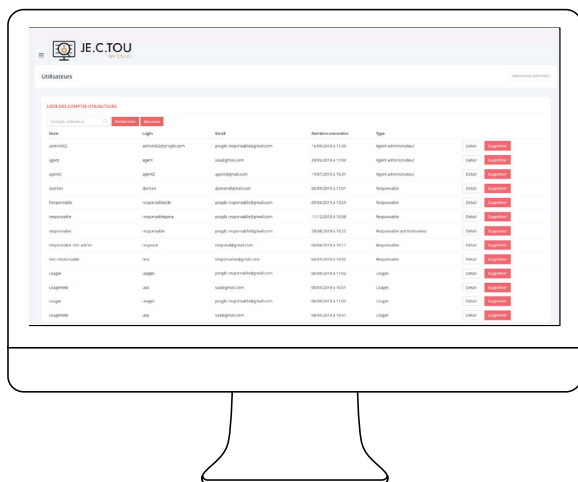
JE.C.TOU

Utilisateurs

Bienvenue admin002

LISTE DES COMPTES UTILISATEURS

Compte utilisateur Rechercher Nouveau

| Nom | Login | Email | Dernière connexion | Type | | |
|---|---|---|---|---|---|---|
| admin002 | admin002@jcegb.com | jeegb.responsable@gmail.com | 16/09/2019 à 17:28 | Agent administrateur | Detail | Supprimer |
| agent | agent | usa@gmail.com | 28/06/2019 à 17:04 | Agent administrateur | Detail | Supprimer |
| agent2 | agent2 | agent@gmail.com | 19/07/2019 à 15:01 | Agent administrateur | Detail | Supprimer |
| damien | damien | damien@gmail.com | 06/09/2019 à 17:01 | Responsable | Detail | Supprimer |
| Responsable | responsablecde | jeegb.responsable@gmail.com | 07/06/2019 à 10:23 | Responsable | Detail | Supprimer |
| responsable | responsablepma | jeegb.responsable@gmail.com | 11/12/2018 à 10:08 | Responsable | Detail | Supprimer |
| responsable | responsable | jeegb.responsable@gmail.com | 28/08/2019 à 16:22 | Responsable administrateur | Detail | Supprimer |
| responsable non admin | respusl | respusl@gmail.com | 06/06/2019 à 16:11 | Responsable | Detail | Supprimer |
| test responsable | test | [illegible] | 06/03/2019 à 14:10 | Responsable | Detail | Supprimer |
| Usager | usager | jeegb.responsable@gmail.com | 06/06/2019 à 11:02 | Usager | Detail | Supprimer |
| usagertest | usa | usa@gmail.com | 08/06/2019 à 16:51 | Usager | Detail | Supprimer |
| usager | usager | jeegb.responsable@gmail.com | 06/06/2019 à 11:00 | Usager | Detail | Supprimer |
| usagertest | usa | usa@gmail.com | 08/06/2019 à 16:51 | Usager | Detail | Supprimer |